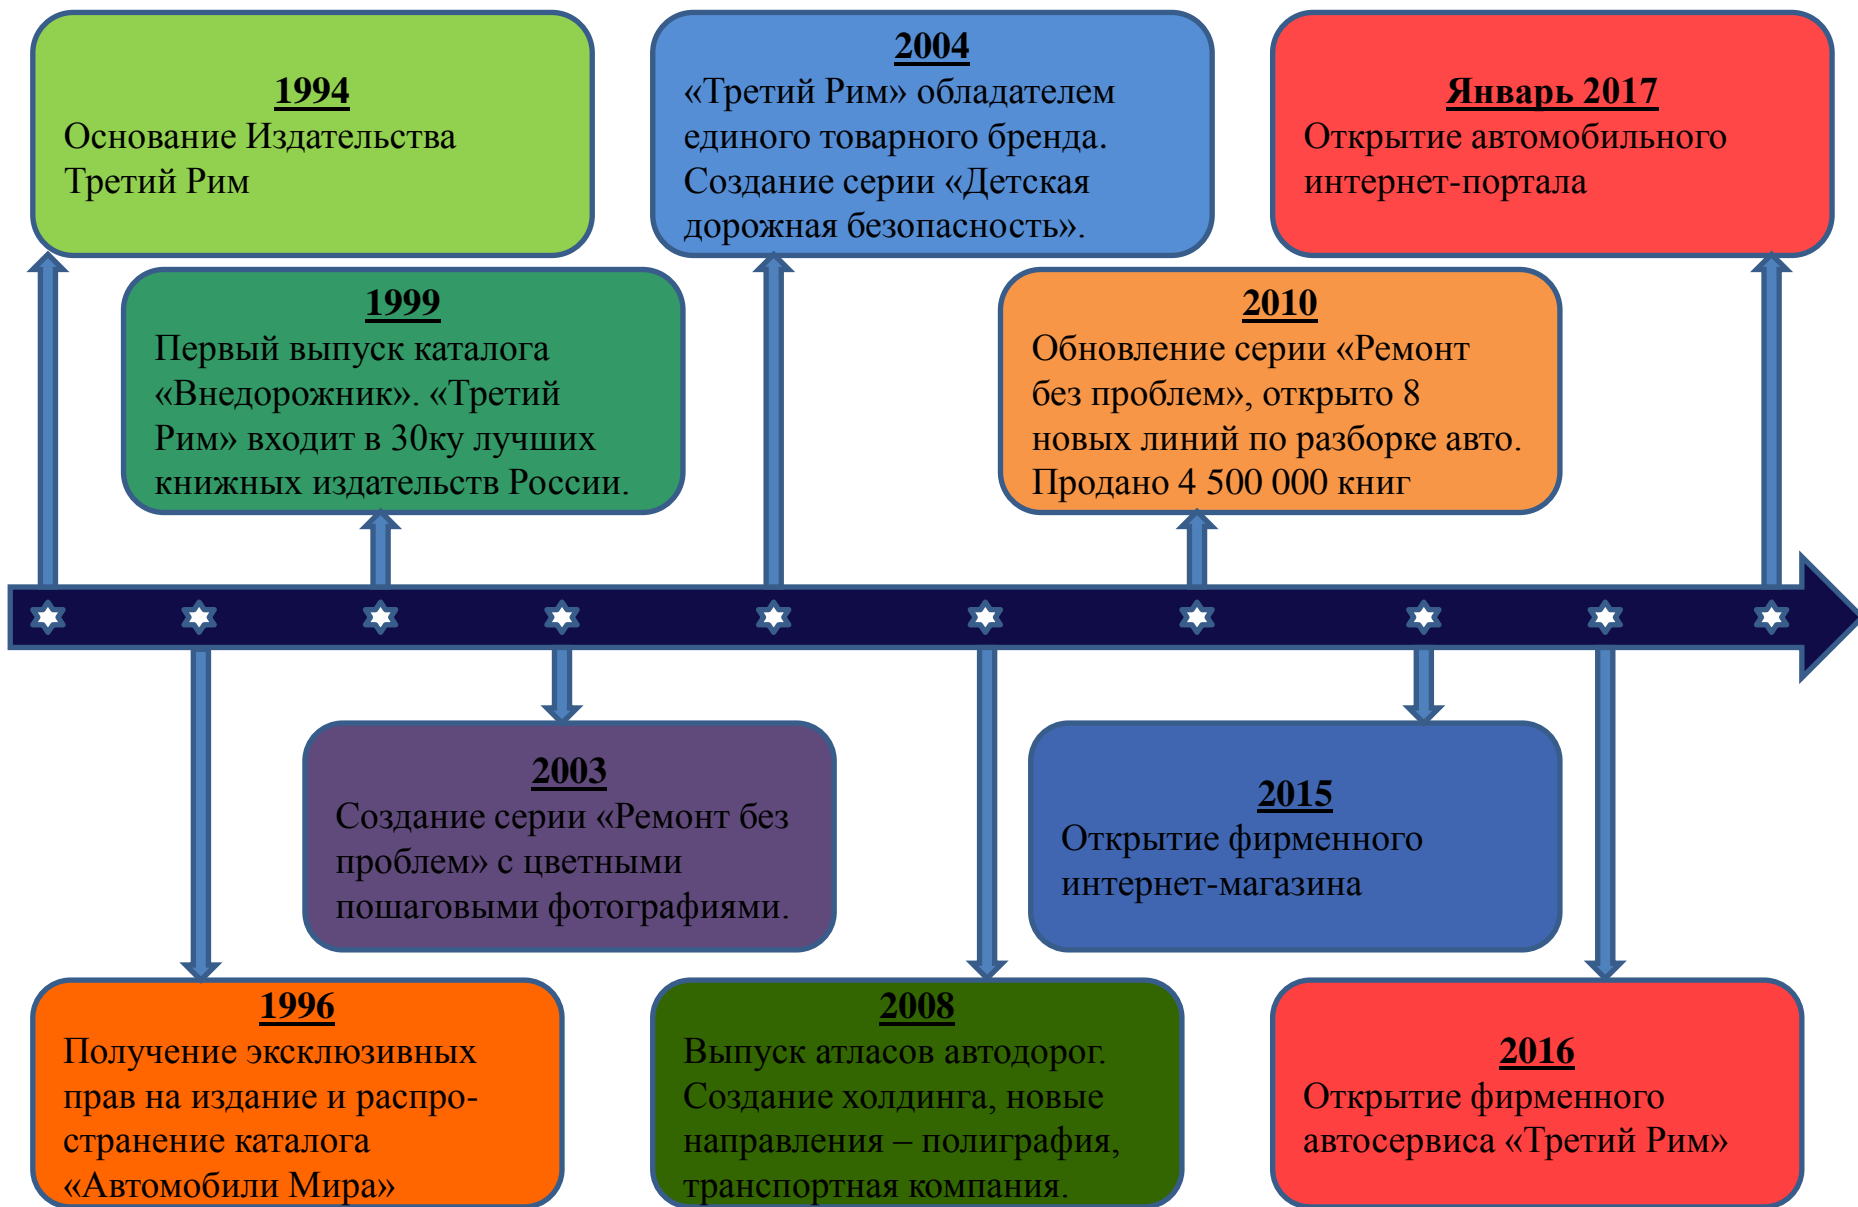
1994
Основание Издательства Третий Рим

1999
Первый выпуск каталога «Внедорожник». «Третий Рим» входит в 30ку лучших книжных издательств России.

2004
«Третий Рим» обладателем единого товарного бренда. Создание серии «Детская дорожная безопасность».

2010
Обновление серии «Ремонт без проблем», открыто 8 новых линий по разборке авто. Продано 4 500 000 книг

Январь 2017
Открытие автомобильного интернет-портала

1996
Получение эксклюзивных прав на издание и распространение каталога «Автомобили Мира»

2003
Создание серии «Ремонт без проблем» с цветными пошаговыми фотографиями.

2008
Выпуск атласов автодорог. Создание холдинга, новые направления – полиграфия, транспортная компания.

2015
Открытие фирменного интернет-магазина

2016
Открытие фирменного автосервиса «Третий Рим»